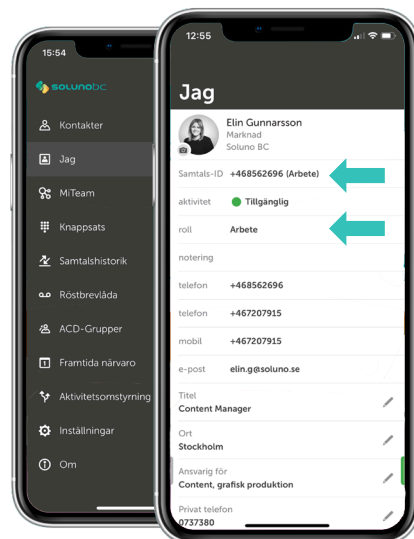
15:54

solunobc

Kontakter

Jag

MiTeam

Knappsats

Samtalshistorik

Röstbrevlåda

ACD-Grupper

Framtida närvaro

Aktivitetsomstyrning

Inställningar

Om

12:55

Jag

Elin Gunnarsson
Marknad
Soluno BC

Samtals-ID +468562696 (Arbete)

aktivitet Tillgänglig

roll Arbete

notering

telefon +468562696

telefon +467207915

mobil +467207915

e-post elin.g@soluno.se

Titel
Content Manager

Ort
Stockholm

Ansvarig för
Content, grafisk produktion

Privat telefon
0737380